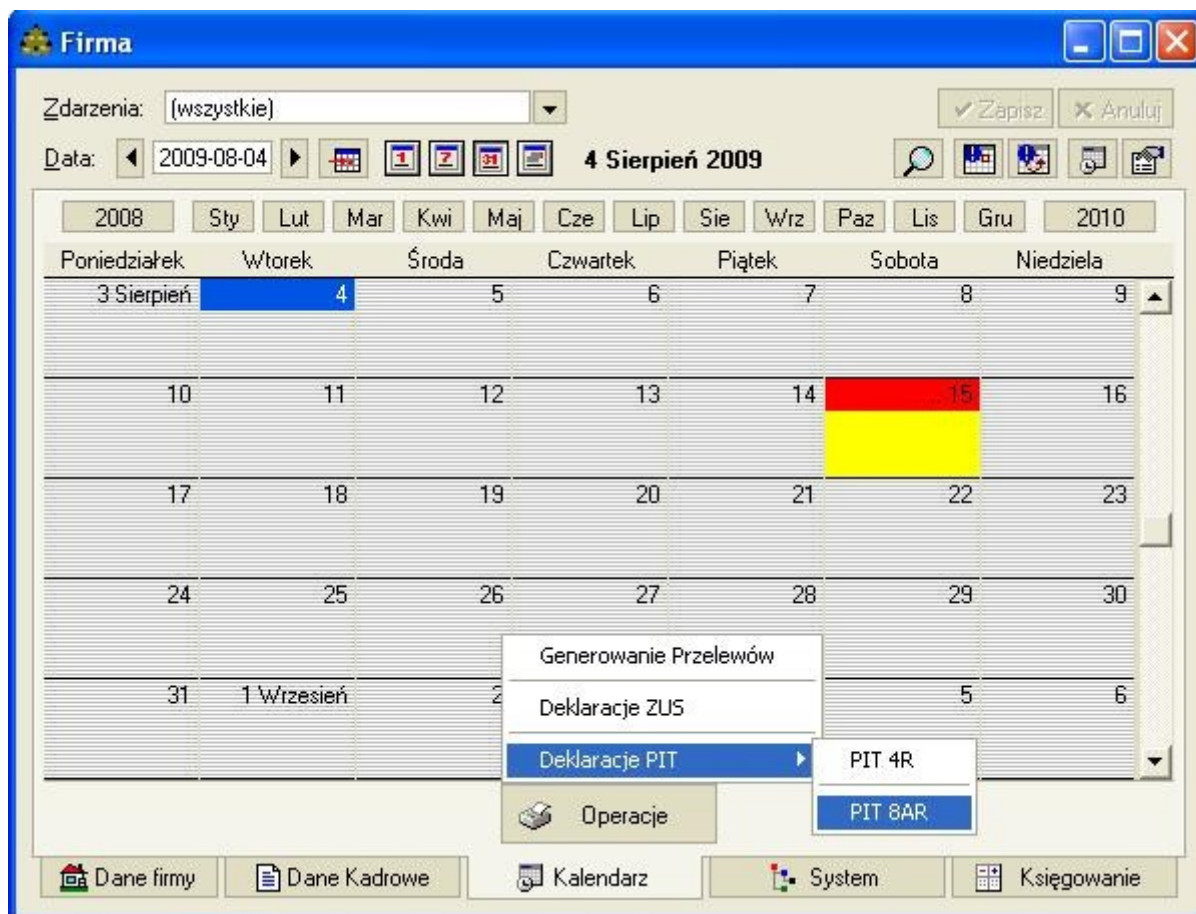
Firma

Zdarzenia: (wszystkie)

✔ Zapisz ✖ Anuluj

Data: 2009-08-04

4 Sierpień 2009

2008 Sty Lut Mar Kwi Maj Cze Lip Sie Wrz Paz Lis Gru 2010

| Poniedziałek | Wtorek | Środa | Czwartek | Piątek | Sobota | Niedziela |
|---|---|---|---|---|---|---|
| 3 Sierpień | 4 | 5 | 6 | 7 | 8 | 9 |
| 10 | 11 | 12 | 13 | 14 | 15 | 16 |
| 17 | 18 | 19 | 20 | 21 | 22 | 23 |
| 24 | 25 | 26 | 27 | 28 | 29 | 30 |
| 31 | 1 Wrzesień | 2 | | | 5 | 6 |

Generowanie Przelewów
Deklaracje ZUS
Deklaracje PIT
PIT 4R
PIT 8AR
Operacje

Dane firmy | Dane Kadrowe | Kalendarz | System | Księgowanie